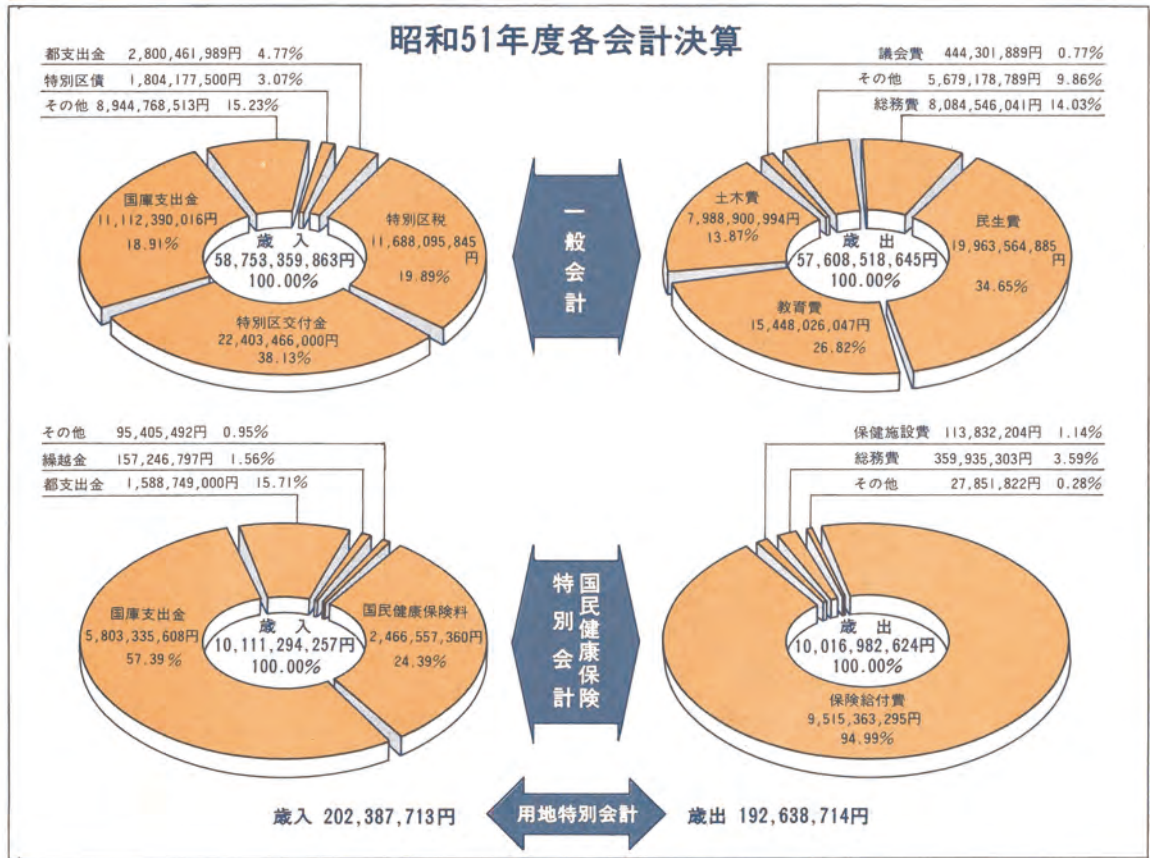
昭和51年度各会計決算

都支出金 2,800,461,989円 4.77%
特別区債 1,804,177,500円 3.07%
その他 8,944,768,513円 15.23%

国庫支出金 11,112,390,016円 18.91%

歳入 58,753,359,863円 100.00%

特別区税 11,688,095,845円 19.89%

特別区交付金 22,403,466,000円 38.13%

一般会計

議会費 444,301,889円 0.77%
その他 5,679,178,789円 9.86%
総務費 8,084,546,041円 14.03%

土木費 7,988,900,994円 13.87%

歳出 57,608,518,645円 100.00%

民生費 19,963,564,885円 34.65%

教育費 15,448,026,047円 26.82%

その他 95,405,492円 0.95%
繰越金 157,246,797円 1.56%
都支出金 1,588,749,000円 15.71%

国庫支出金 5,803,335,608円 57.39%

歳入 10,111,294,257円 100.00%

国民健康保険料 2,466,557,360円 24.39%

国民健康保険特別会計

保健施設費 113,832,204円 1.14%
総務費 359,935,303円 3.59%
その他 27,851,822円 0.28%

歳出 10,016,982,624円 100.00%

保険給付費 9,515,363,295円 94.99%

歳入 202,387,713円

用地特別会計

歳出 192,638,714円